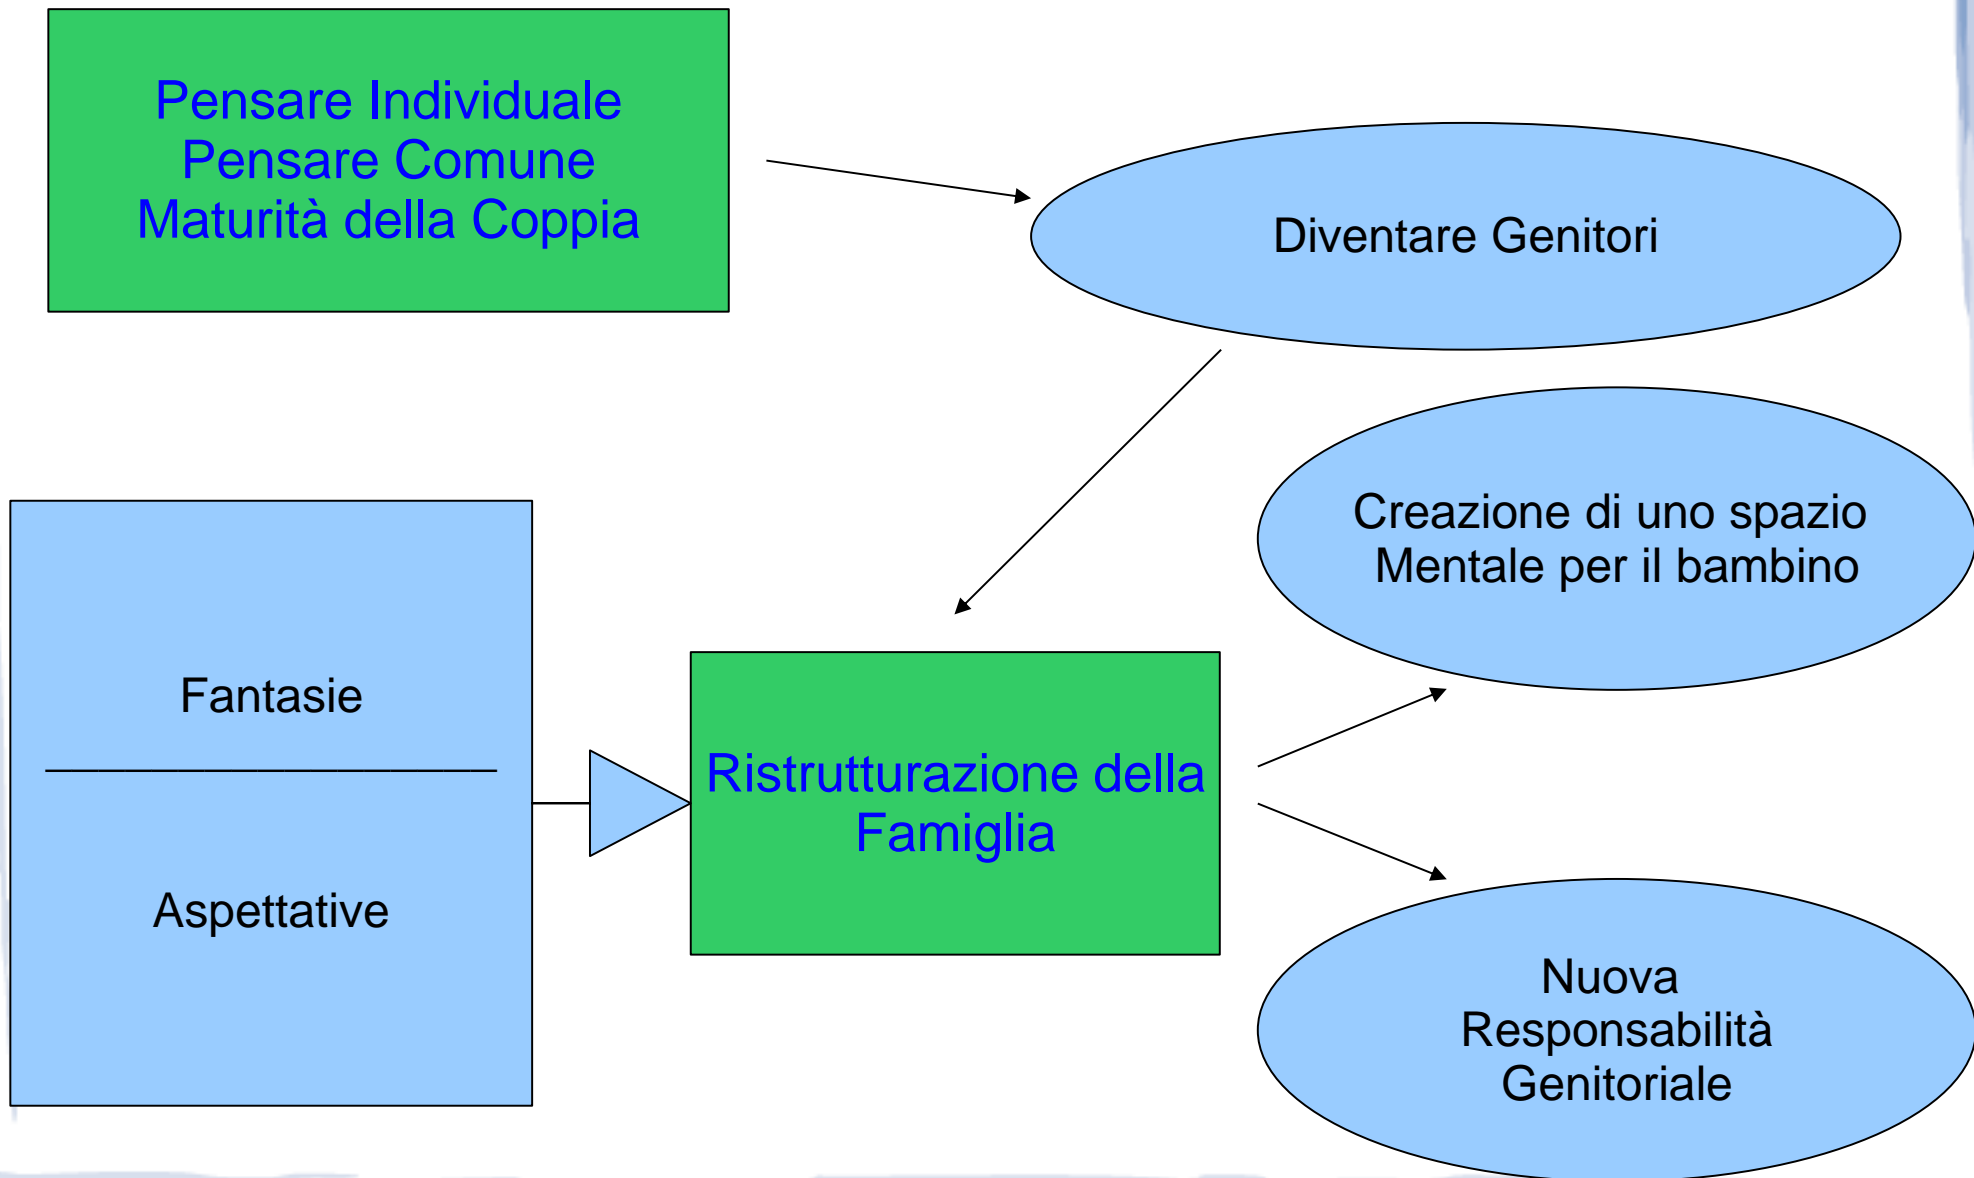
Pensare Individuale
Pensare Comune
Maturità della Coppia

Diventare Genitori

Creazione di uno spazio
Mentale per il bambino

Fantasie

Aspettative

Ristrutturazione della Famiglia

Nuova
Responsabilità
Genitoriale